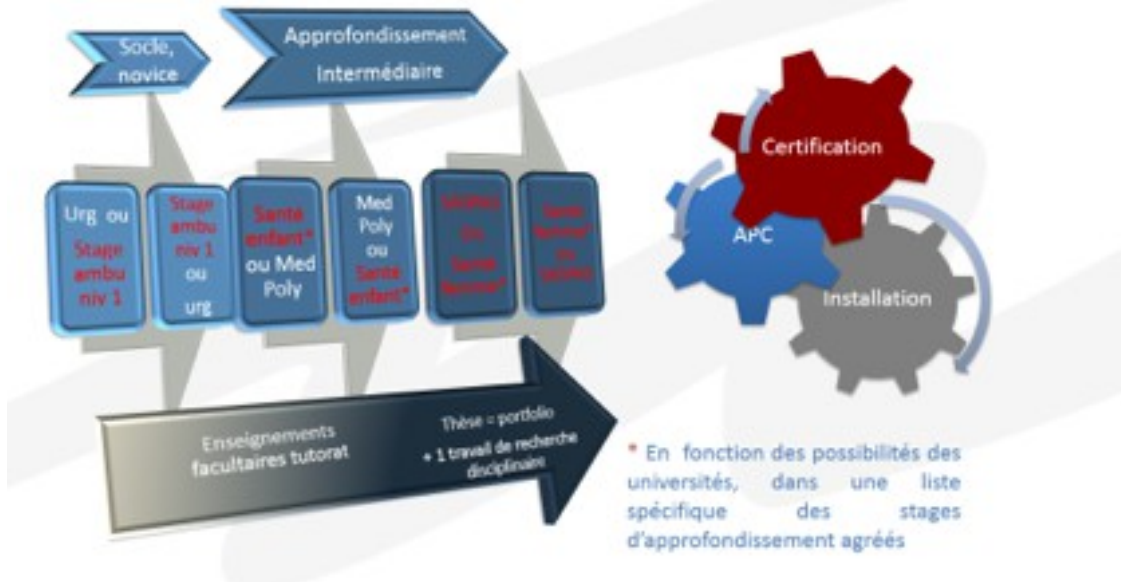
Socle, novice

Approfondissement Intermédiaire

Urg ou Stage ambu niv 1

Stage ambu niv 1 ou urg

Santé enfant* ou Med Poly

Med Poly ou Santé enfant*

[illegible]

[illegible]

Certification

APC

Installation

Enseignements facultaires tutorat

Thèse = portfolio + 1 travail de recherche disciplinaire

* En fonction des possibilités des universités, dans une liste spécifique des stages d'approfondissement agréés